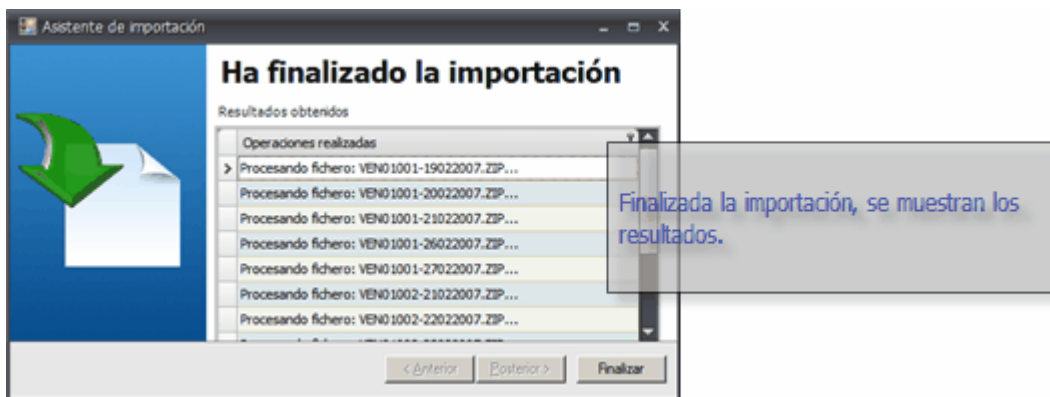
Asistente de importación

Ha finalizado la importación

Resultados obtenidos

| Operaciones realizadas |
|---|
| Procesando fichero: VEN01001-19022007.ZIP... |
| Procesando fichero: VEN01001-20022007.ZIP... |
| Procesando fichero: VEN01001-21022007.ZIP... |
| Procesando fichero: VEN01001-26022007.ZIP... |
| Procesando fichero: VEN01001-27022007.ZIP... |
| Procesando fichero: VEN01002-21022007.ZIP... |
| Procesando fichero: VEN01002-22022007.ZIP... |

Finalizada la importación, se muestran los resultados.

< Anterior   Posterior >   Finalizar